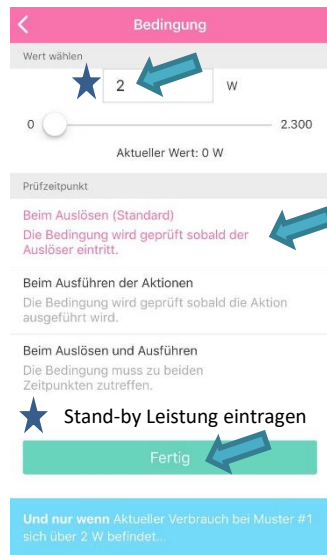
<

Bedingung

Wert wählen

2

W

0

2.300

Aktueller Wert: 0 W

Prüfzeitpunkt

Beim Auslösen (Standard)

Die Bedingung wird geprüft sobald der Auslöser eintritt.

Beim Ausführen der Aktionen

Die Bedingung wird geprüft sobald die Aktion ausgeführt wird.

Beim Auslösen und Ausführen

Die Bedingung muss zu beiden Zeitpunkten zutreffen.

Stand-by Leistung eintragen

Fertig

Und nur wenn Aktueller Verbrauch bei Muster #1 sich über 2 W befindet...